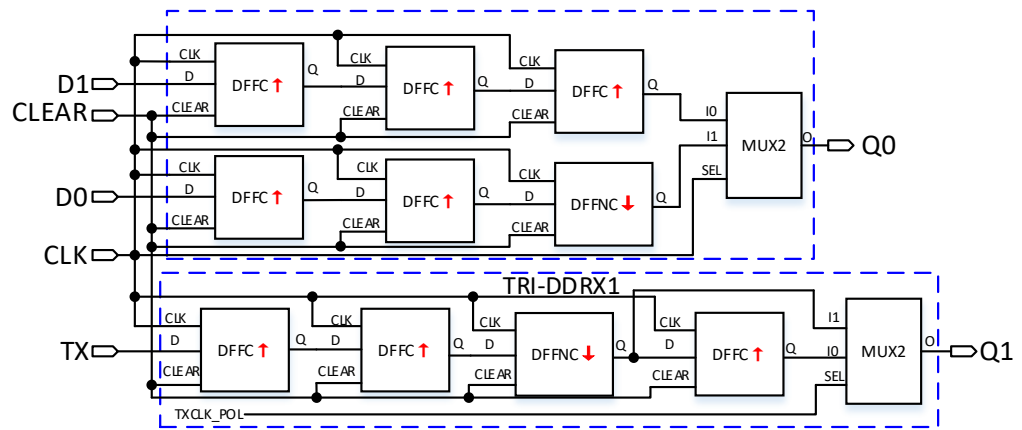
D1
CLEAR
D0
CLK
TX

CLK
D
CLEAR
DFFC↑
Q

CLK
D
CLEAR
DFFC↑
Q

CLK
D
CLEAR
DFFC↑
Q

I0
I1
SEL
MUX2
O
Q0

CLK
D
CLEAR
DFFC↑
Q

CLK
D
CLEAR
DFFC↑
Q

CLK
D
CLEAR
DFFNC↓
Q

TRI-DDRX1

CLK
D
CLEAR
DFFC↑
Q

CLK
D
CLEAR
DFFC↑
Q

CLK
D
CLEAR
DFFNC↓
Q

CLK
D
CLEAR
DFFC↑
Q

I1
I0
SEL
MUX2
O
Q1

TXCLK_POL